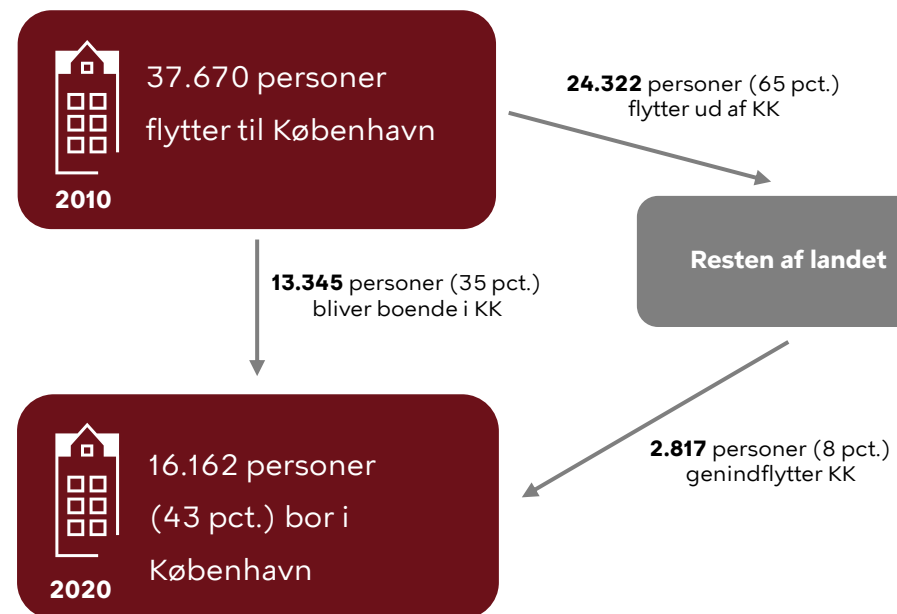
37.670 personer flytter til København

2010

**24.322** personer (65 pct.) flytter ud af KK

Resten af landet

**13.345** personer (35 pct.) bliver boende i KK

16.162 personer (43 pct.) bor i København

2020

**2.817** personer (8 pct.) genindflytter KK